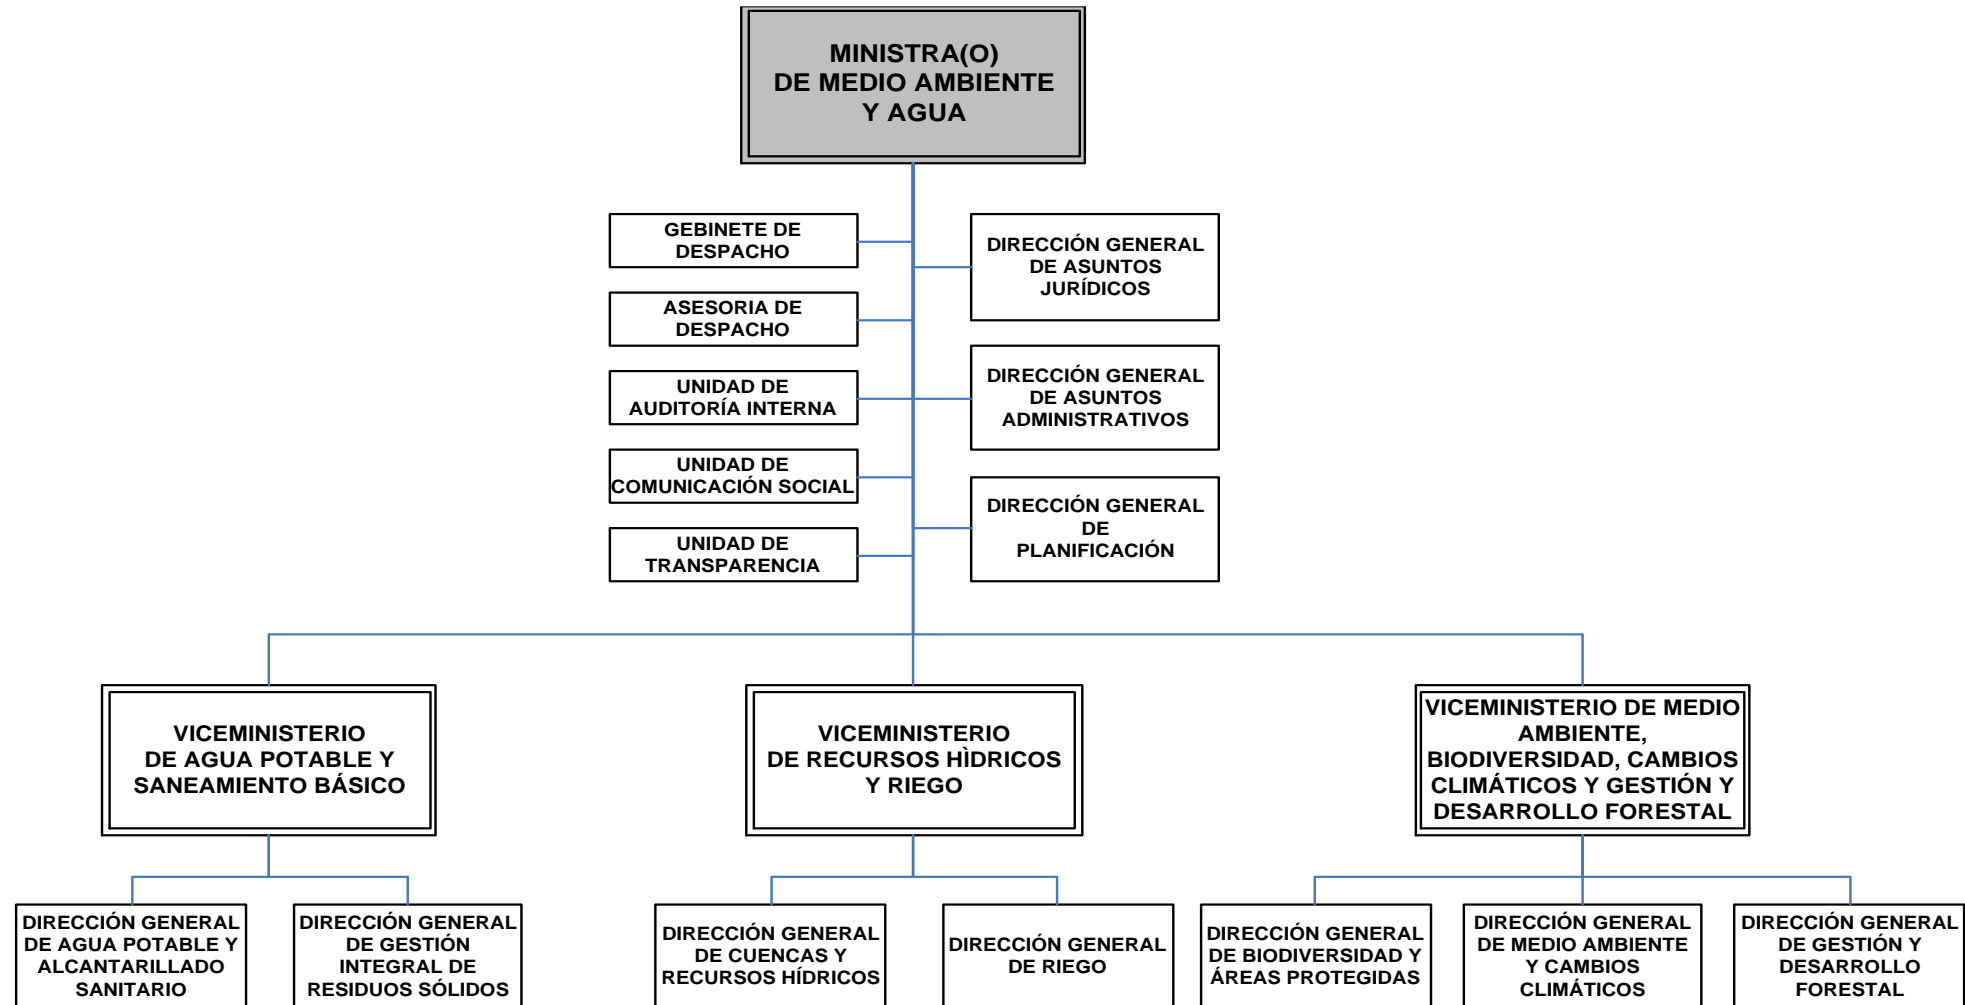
MINISTRA(O) DE MEDIO AMBIENTE Y AGUA

GEBINETE DE DESPACHO

ASESORIA DE DESPACHO

UNIDAD DE AUDITORÍA INTERNA

UNIDAD DE COMUNICACIÓN SOCIAL

UNIDAD DE TRANSPARENCIA

DIRECCIÓN GENERAL DE ASUNTOS JURÍDICOS

DIRECCIÓN GENERAL DE ASUNTOS ADMINISTRATIVOS

DIRECCIÓN GENERAL DE PLANIFICACIÓN

VICEMINISTERIO DE AGUA POTABLE Y SANEAMIENTO BÁSICO

VICEMINISTERIO DE RECURSOS HÌDRICOS Y RIEGO

VICEMINISTERIO DE MEDIO AMBIENTE, BIODIVERSIDAD, CAMBIOS CLIMÁTICOS Y GESTIÓN Y DESARROLLO FORESTAL

DIRECCIÓN GENERAL DE AGUA POTABLE Y ALCANTARILLADO SANITARIO

DIRECCIÓN GENERAL DE GESTIÓN INTEGRAL DE RESIDUOS SÓLIDOS

DIRECCIÓN GENERAL DE CUENCAS Y RECURSOS HÍDRICOS

DIRECCIÓN GENERAL DE RIEGO

DIRECCIÓN GENERAL DE BIODIVERSIDAD Y ÁREAS PROTEGIDAS

DIRECCIÓN GENERAL DE MEDIO AMBIENTE Y CAMBIOS CLIMÁTICOS

DIRECCIÓN GENERAL DE GESTIÓN Y DESARROLLO FORESTAL